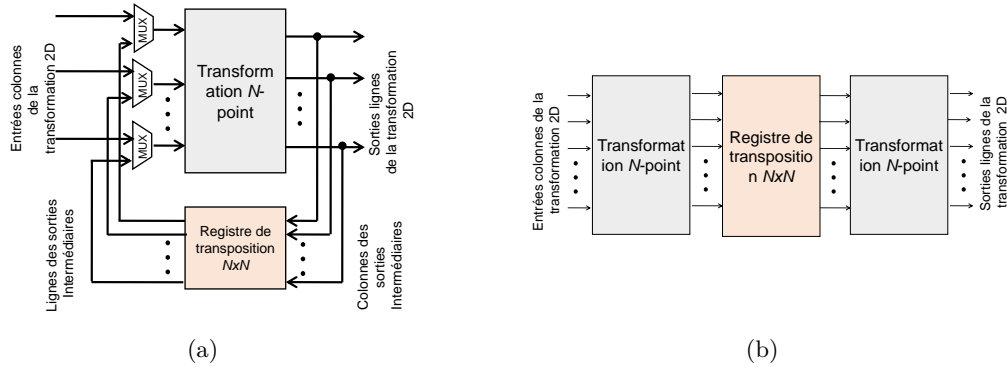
Entrées colonnes de la transformation 2D

MUX

MUX

MUX

Transformation *N*-point

Sorties lignes de la transformation 2D

Lignes des sorties Intermédiaires

Registre de transposition *NxN*

Colonnes des sorties Intermédiaires

(a)

Entrées colonnes de la transformation 2D

Transformation *N*-point

Registre de transposition *NxN*

Transformation *N*-point

Sorties lignes de la transformation 2D

(b)